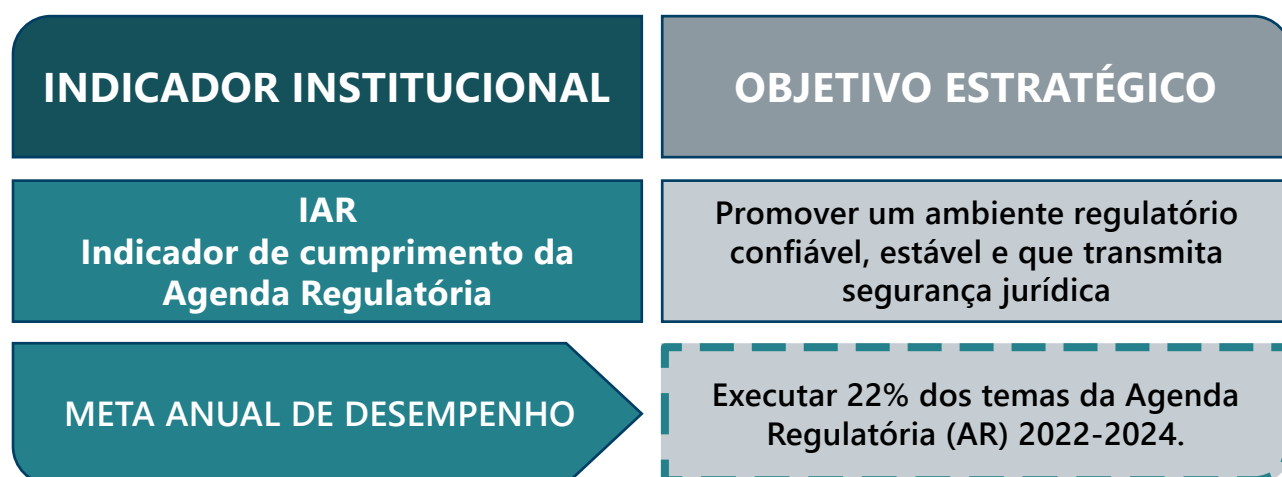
INDICADOR INSTITUCIONAL

OBJETIVO ESTRATÉGICO

IAR
Indicador de cumprimento da Agenda Regulatória

Promover um ambiente regulatório confiável, estável e que transmita segurança jurídica

META ANUAL DE DESEMPENHO

Executar 22% dos temas da Agenda Regulatória (AR) 2022-2024.